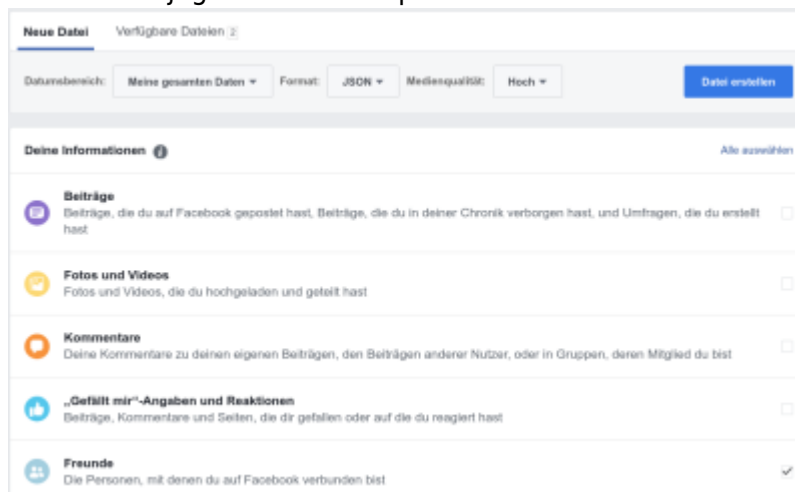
Neue Datei

Verfügbare Dateien 2

Datumsbereich: Meine gesamten Daten ▾ Format: JSON ▾ Medienqualität: Hoch ▾

Datei erstellen

Deine Informationen

Alle auswählen

Beiträge
Beiträge, die du auf Facebook gepostet hast, Beiträge, die du in deiner Chronik verborgen hast, und Umfragen, die du erstellt hast

Fotos und Videos
Fotos und Videos, die du hochgeladen und geteilt hast

Kommentare
Deine Kommentare zu deinen eigenen Beiträgen, den Beiträgen anderer Nutzer, oder in Gruppen, deren Mitglied du bist

„Gefällt mir"-Angaben und Reaktionen
Beiträge, Kommentare und Seiten, die dir gefallen oder auf die du reagiert hast

Freunde
Die Personen, mit denen du auf Facebook verbunden bist